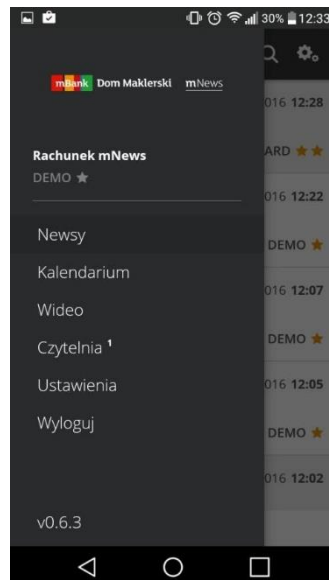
30% 12:33

mBank Dom Maklerski mNews

Rachunek mNews
DEMO ★

Newsy
Kalendarium
Wideo
Czytelnia ¹
Ustawienia
Wyloguj

v0.6.3

016 12:28
ARD ★★
016 12:22
DEMO ★
016 12:07
DEMO ★
016 12:05
DEMO ★
016 12:02